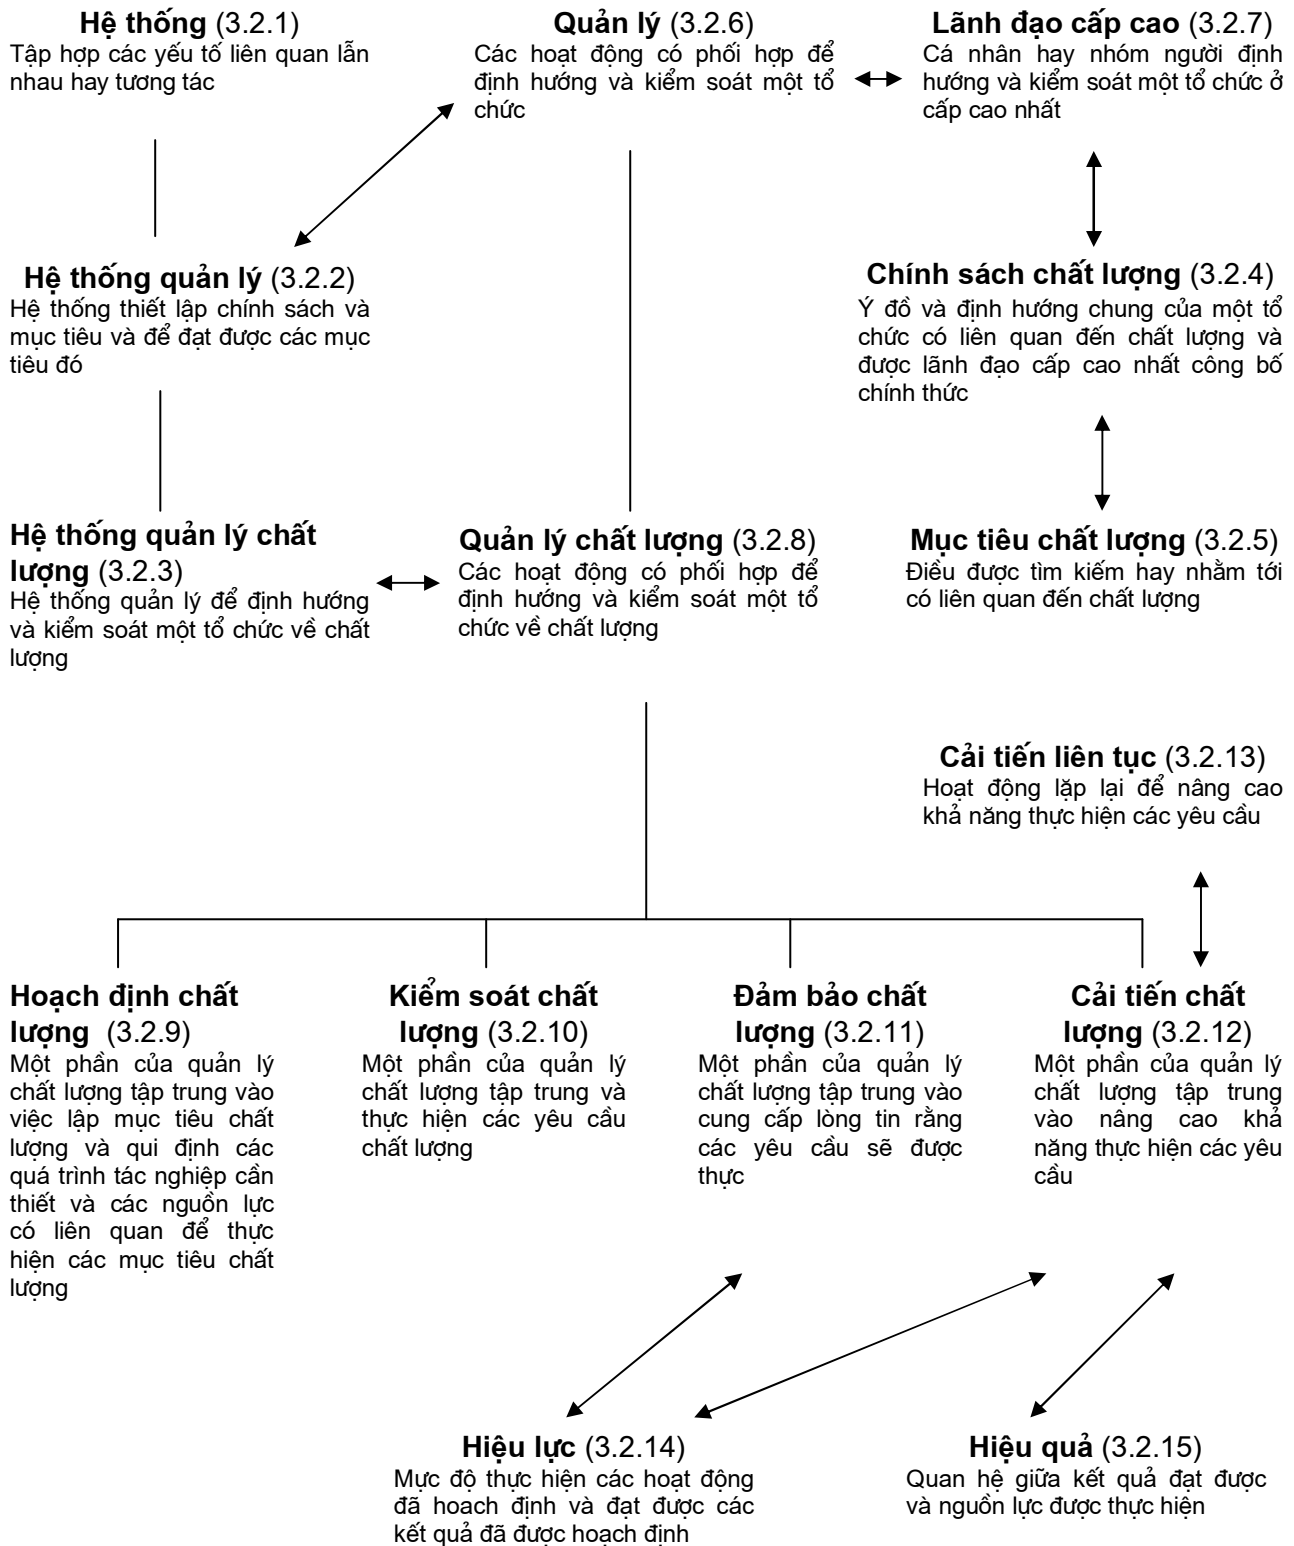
**Hệ thống** (3.2.1)
Tập hợp các yếu tố liên quan lẫn nhau hay tương tác

**Quản lý** (3.2.6)
Các hoạt động có phối hợp để định hướng và kiểm soát một tổ chức

**Lãnh đạo cấp cao** (3.2.7)
Cá nhân hay nhóm người định hướng và kiểm soát một tổ chức ở cấp cao nhất

**Hệ thống quản lý** (3.2.2)
Hệ thống thiết lập chính sách và mục tiêu và để đạt được các mục tiêu đó

**Chính sách chất lượng** (3.2.4)
Ý đồ và định hướng chung của một tổ chức có liên quan đến chất lượng và được lãnh đạo cấp cao nhất công bố chính thức

**Hệ thống quản lý chất lượng** (3.2.3)
Hệ thống quản lý để định hướng và kiểm soát một tổ chức về chất lượng

**Quản lý chất lượng** (3.2.8)
Các hoạt động có phối hợp để định hướng và kiểm soát một tổ chức về chất lượng

**Mục tiêu chất lượng** (3.2.5)
Điều được tìm kiếm hay nhằm tới có liên quan đến chất lượng

**Cải tiến liên tục** (3.2.13)
Hoạt động lặp lại để nâng cao khả năng thực hiện các yêu cầu

**Hoạch định chất lượng** (3.2.9)
Một phần của quản lý chất lượng tập trung vào việc lập mục tiêu chất lượng và qui định các quá trình tác nghiệp cần thiết và các nguồn lực có liên quan để thực hiện các mục tiêu chất lượng

**Kiểm soát chất lượng** (3.2.10)
Một phần của quản lý chất lượng tập trung và thực hiện các yêu cầu chất lượng

**Đảm bảo chất lượng** (3.2.11)
Một phần của quản lý chất lượng tập trung vào cung cấp lòng tin rằng các yêu cầu sẽ được thực

**Cải tiến chất lượng** (3.2.12)
Một phần của quản lý chất lượng tập trung vào nâng cao khả năng thực hiện các yêu cầu

**Hiệu lực** (3.2.14)
Mức độ thực hiện các hoạt động đã hoạch định và đạt được các kết quả đã được hoạch định

**Hiệu quả** (3.2.15)
Quan hệ giữa kết quả đạt được và nguồn lực được thực hiện